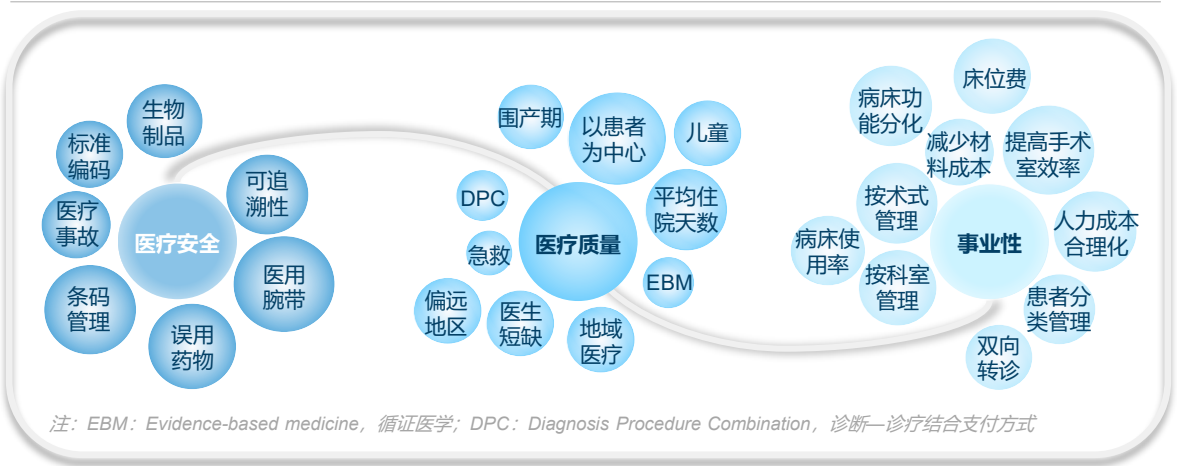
生物制品

标准编码

可追溯性

医疗事故

医疗安全

医用腕带

条码管理

误用药物

围产期

以患者为中心

儿童

DPC

平均住院天数

急救

医疗质量

EBM

偏远地区

医生短缺

地域医疗

病床功能分化

床位费

减少材料成本

提高手术室效率

按术式管理

病床使用率

事业性

人力成本合理化

按科室管理

患者分类管理

双向转诊

注：EBM：Evidence-based medicine，循证医学；DPC：Diagnosis Procedure Combination，诊断—诊疗结合支付方式